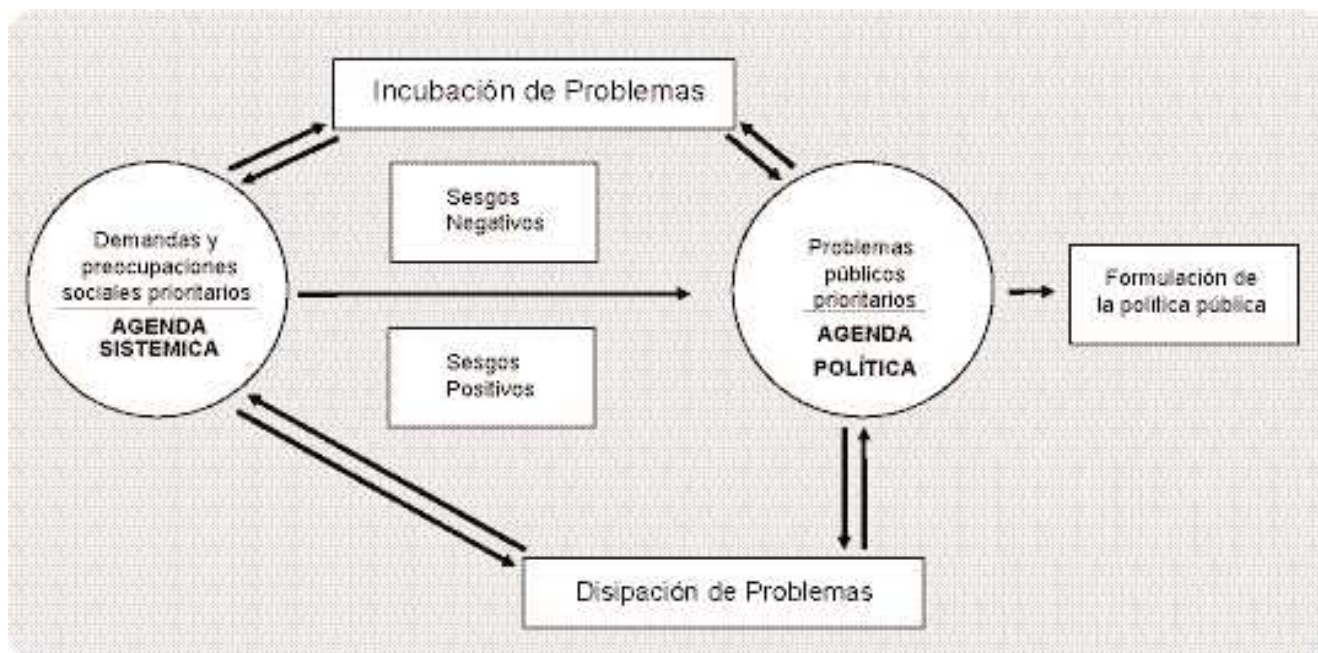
Incubación de Problemas

Sesgos Negativos

Demandas y preocupaciones sociales prioritarios

AGENDA SISTEMICA

Sesgos Positivos

Problemas públicos prioritarios

AGENDA POLÍTICA

Formulación de la política pública

Disipación de Problemas